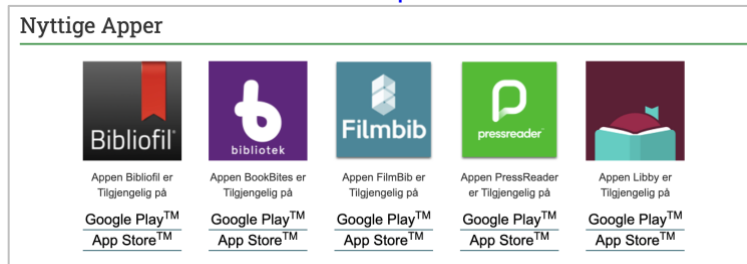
Nyttige Apper

Bibliofil

Appen Bibliofil er Tilgjengelig på

Google Play$^{TM}$
App Store$^{TM}$

bibliotek

Appen BookBites er Tilgjengelig på

Google Play$^{TM}$
App Store$^{TM}$

Filmbib

Appen FilmBib er Tilgjengelig på

Google Play$^{TM}$
App Store$^{TM}$

pressreader

Appen PressReader er Tilgjengelig på

Google Play$^{TM}$
App Store$^{TM}$

Appen Libby er Tilgjengelig på

Google Play$^{TM}$
App Store$^{TM}$